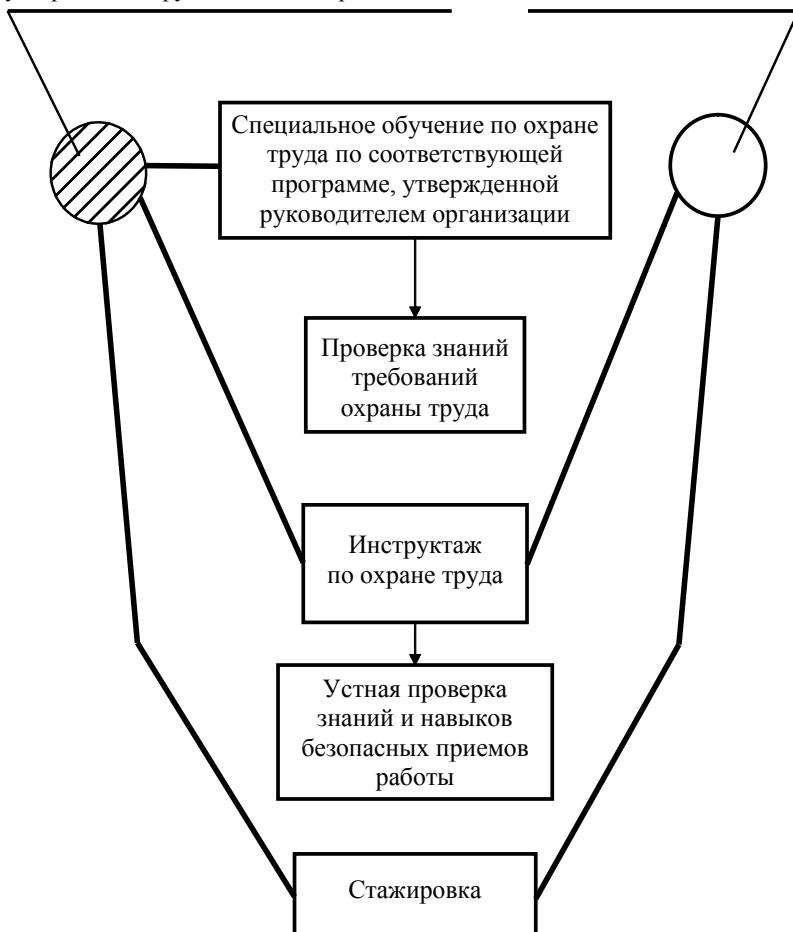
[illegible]

Специальное обучение по охране труда по соответствующей программе, утвержденной руководителем организации

Проверка знаний требований охраны труда

Инструктаж по охране труда

Устная проверка знаний и навыков безопасных приемов работы

Стажировка